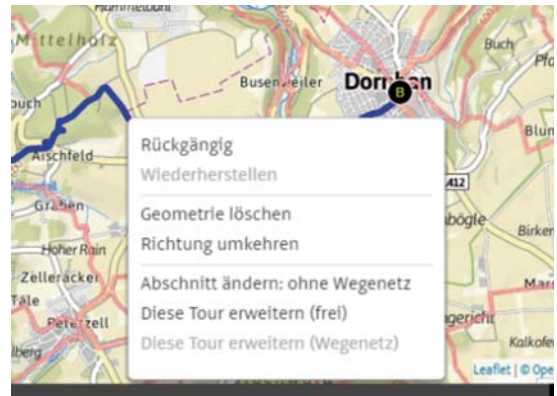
Hammetbühl
Mittelholz
Buch
Pfo
Busenweiler
Dornhan
B
buch
Blum
Aischfeld
412
Graben
bögle
Birken
Hoher Rain
Zelleracker
Mars
Tale
Peterzell
gerich
lberg
Kalkofe
Leaflet | © Ope

Rückgängig
Wiederherstellen

Geometrie löschen
Richtung umkehren

Abschnitt ändern: ohne Wegenetz
Diese Tour erweitern (frei)
Diese Tour erweitern (Wegenetz)